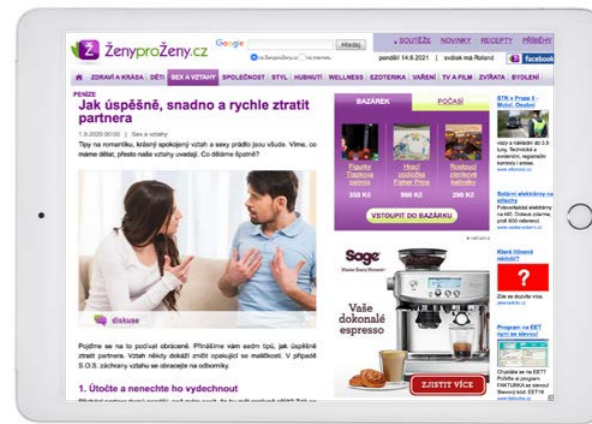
ŽenyproŽeny.cz

Google Hledej

na ŽenyproŽeny.cz na internetu

SOUTĚŽE NOVINKY RECEPTY PŘÍBĚHY

pondělí 14.6.2021 | svátek má Roland

facebook

ZDRAVÍ A KRÁSA DĚTI SEX A VZTAHY SPOLEČNOST STYL HUBNUTÍ WELLNESS EZOTERIKA VAŘENÍ TV A FILM ZVÍŘATA BYDLENÍ

PENÍZE

Jak úspěšně, snadno a rychle ztratit partnera

1.9.2020 00:00 | Sex a vztahy

Tipy na romantiku, krásný spokojený vztah a sexy prádlo jsou všude. Víme, co máme dělat, přesto naše vztahy uvadají. Co děláme špatně?

diskuse

Pojďme se na to podívat obráceně. Přinášíme vám sedm tipů, jak úspěšně ztratit partnera. Vztah někdy dokáží zničit opakující se maličkosti. V případě S.O.S. záchrany vztahu se obracejte na odborníky.

1. Útočte a nenechte ho vydechnout

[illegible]

BAZÁREK

POČASÍ

Figurky Tlapková patrola

350 Kč

Hrací podložka Fisher Price

999 Kč

Rostoucí zimnické kalhotky

290 Kč

VSTOUPIT DO BAZÁRKU

Sage

Vaše dokonalé espresso

ZJISTIT VÍCE

STK v Praze 5 - Motol, Osadní

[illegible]

Solární elektrárny na střechy

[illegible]

Které Užívané nákoupí?

Zde se dozvíte více.

Program na EET

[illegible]